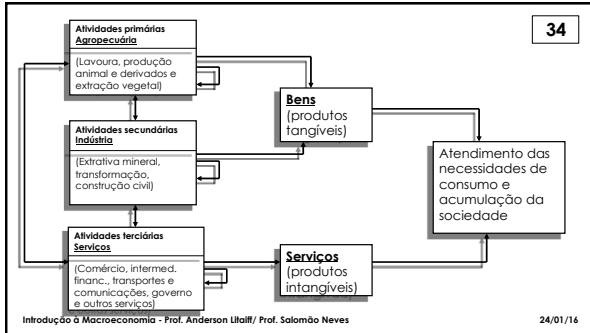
34

Atividades primárias
Agropecuária

(Lavoura, produção animal e derivados e extração vegetal)

Atividades secundárias
Indústria

(Extrativa mineral, transformação, construção civil)

Atividades terciárias
Serviços

(Comércio, intermed. financ., transportes e comunicações, governo e outros serviços)

Bens
(produtos tangíveis)

Serviços
(produtos intangíveis)

Atendimento das necessidades de consumo e acumulação da sociedade

Introdução à Macroeconomia - Prof. Anderson Litaiff/ Prof. Salomão Neves

24/01/16